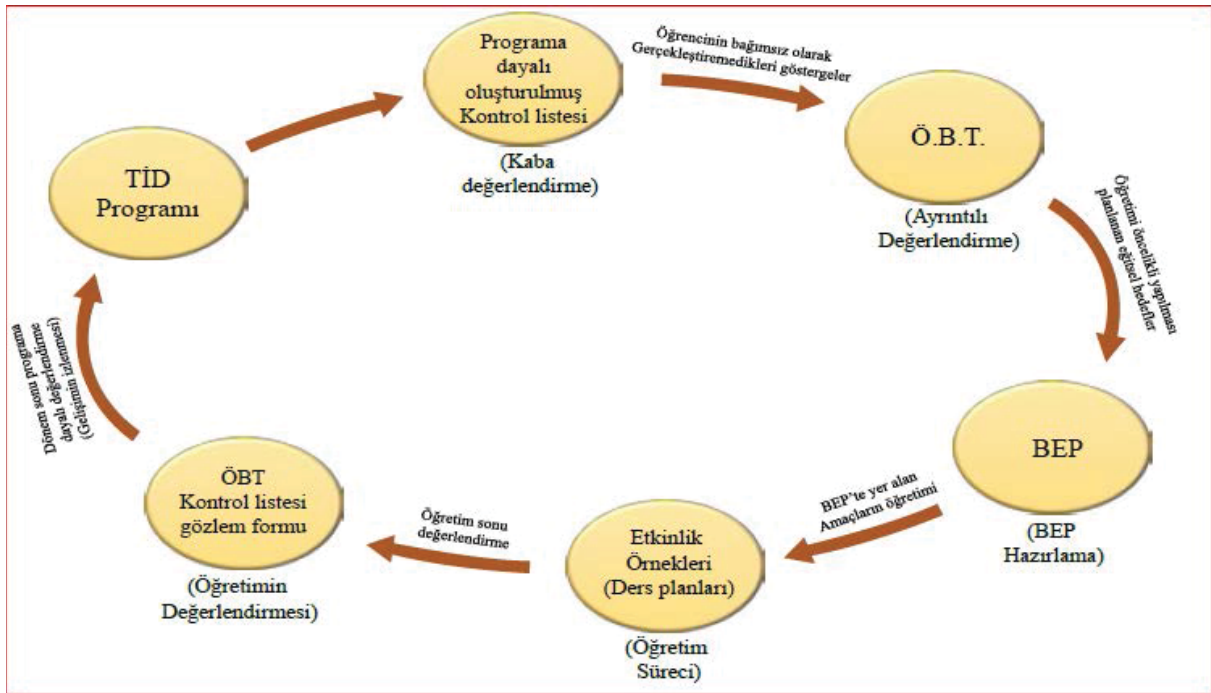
TİD Programı

Programa dayalı oluşturulmuş Kontrol listesi

(Kaba değerlendirme)

Öğrencinin bağımsız olarak Gerçekleştiremedikleri göstergeler

Ö.B.T.

(Ayrıntılı Değerlendirme)

Öğretimi öncelikli yapılması planlanan eğitsel hedefler

BEP

(BEP Hazırlama)

BEP'te yer alan Amaçların öğretimi

Etkinlik Örnekleri (Ders planları)

(Öğretim Süreci)

Öğretim sonu değerlendirme

ÖBT Kontrol listesi gözlem formu

(Öğretimin Değerlendirmesi)

Dönem sonu programa dayalı değerlendirme (Gelişimin izlenmesi)